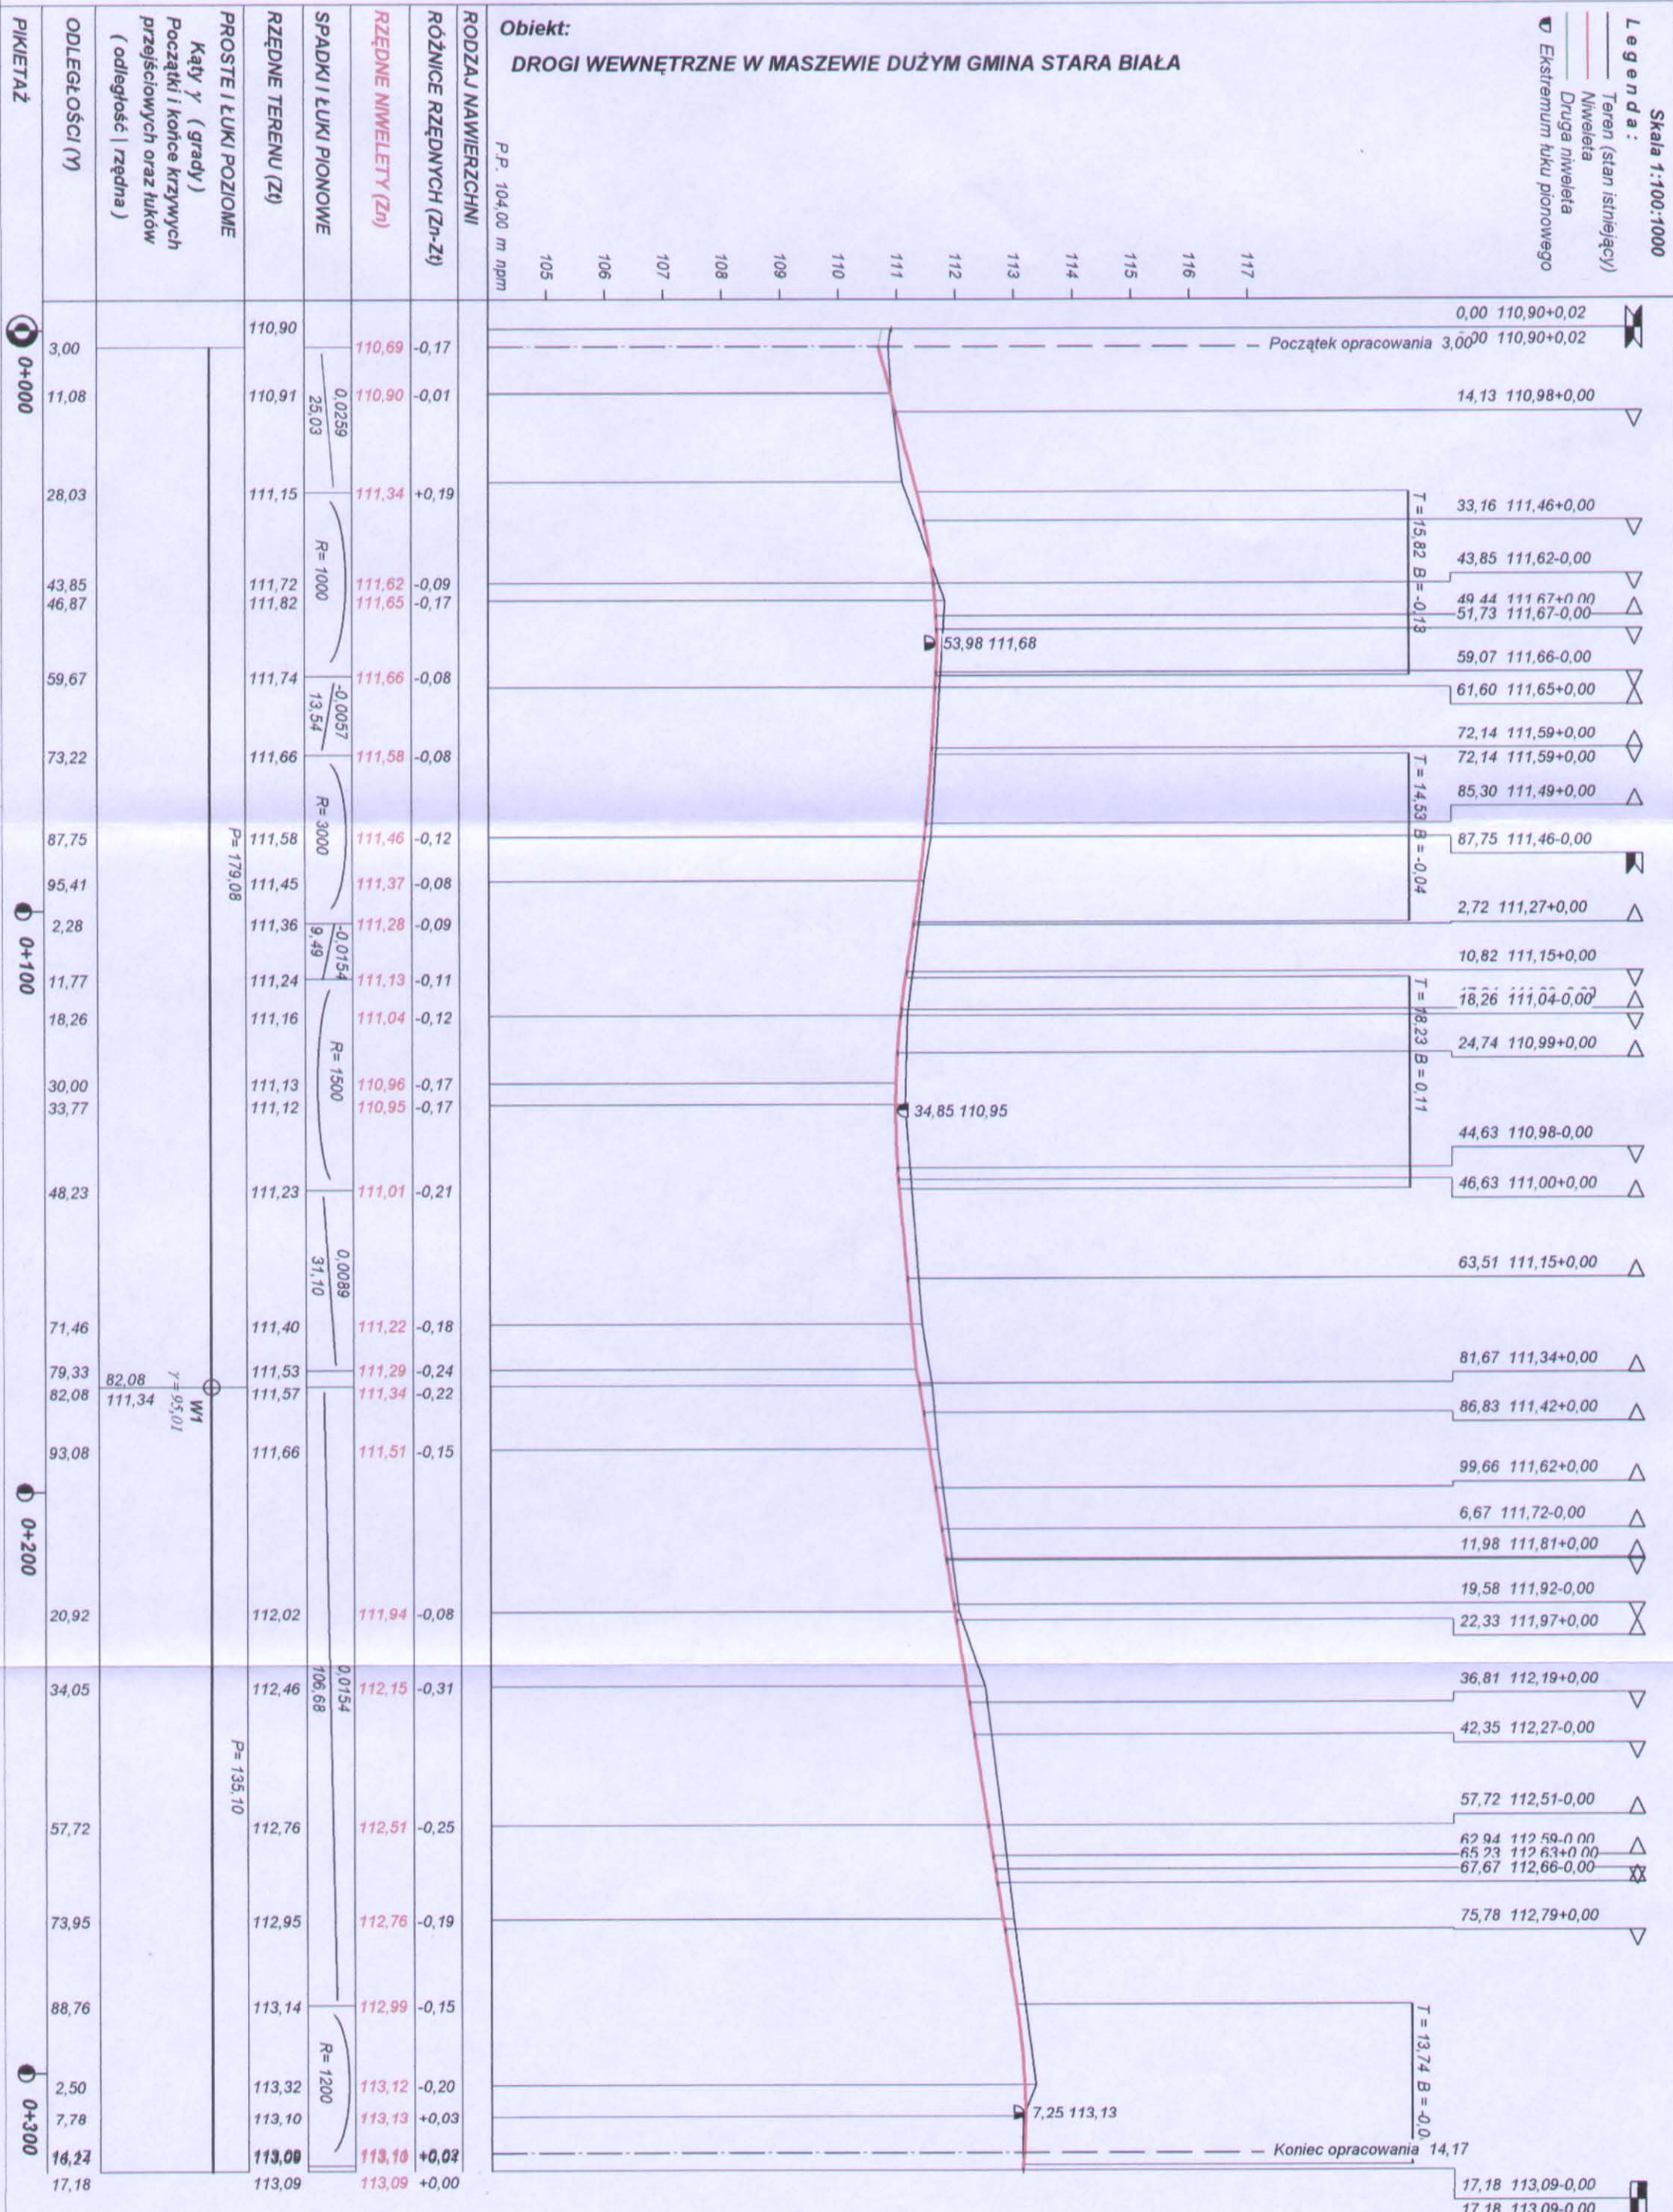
Skala 1:100:1000
Legenda:
Teren (stan istniejący)
Niweleta
Druga niweleta
Ekstremum łuku pionowego

Obiekt:
DROGI WEWNĘTRZNE W MASZEWIE DUŻYM GMINA STARA BIAŁA

P.P. 104,00 m npm
105 106 107 108 109 110 111 112 113 114 115 116 117

RODZAJ NAWIERZCHNI
RÓŻNICE RZĘDNYCH (Zn-Zt)
RZĘDNE NIWELETY (Zn)
SPADKI I ŁUKI PIONOWE
RZĘDNE TERENU (Zt)
PROSTE I ŁUKI POZIOME
Kąty γ (grady)
Początki i końce krzywych przejściowych oraz łuków
(odległość | rzędna)
ODLEGŁOŚCI (Y)
PIKIETAŻ

0+000
0+100
0+200
0+300

| ODLEGŁOŚCI (Y) | RZĘDNE TERENU (Zt) | RZĘDNE NIWELETY (Zn) | RÓŻNICE RZĘDNYCH (Zn-Zt) |
|---|---|---|---|
| | 110,90 | | |
| 3,00 | | 110,69 | -0,17 |
| 11,08 | 110,91 | 110,90 | -0,01 |
| 28,03 | 111,15 | 111,34 | +0,19 |
| 43,85 | 111,72 | 111,62 | -0,09 |
| 46,87 | 111,82 | 111,65 | -0,17 |
| 59,67 | 111,74 | 111,66 | -0,08 |
| 73,22 | 111,66 | 111,58 | -0,08 |
| 87,75 | 111,58 | 111,46 | -0,12 |
| 95,41 | 111,45 | 111,37 | -0,08 |
| 2,28 | 111,36 | 111,28 | -0,09 |
| 11,77 | 111,24 | 111,13 | -0,11 |
| 18,26 | 111,16 | 111,04 | -0,12 |
| 30,00 | 111,13 | 110,96 | -0,17 |
| 33,77 | 111,12 | 110,95 | -0,17 |
| 48,23 | 111,23 | 111,01 | -0,21 |
| 71,46 | 111,40 | 111,22 | -0,18 |
| 79,33 | 111,53 | 111,29 | -0,24 |
| 82,08 | 111,57 | 111,34 | -0,22 |
| 93,08 | 111,66 | 111,51 | -0,15 |
| 20,92 | 112,02 | 111,94 | -0,08 |
| 34,05 | 112,46 | 112,15 | -0,31 |
| 57,72 | 112,76 | 112,51 | -0,25 |
| 73,95 | 112,95 | 112,76 | -0,19 |
| 88,76 | 113,14 | 112,99 | -0,15 |
| 2,50 | 113,32 | 113,12 | -0,20 |
| 7,78 | 113,10 | 113,13 | +0,03 |
| 14,17 16,24 | 113,09 | 113,10 | +0,02 |
| 17,18 | 113,09 | 113,09 | +0,00 |

0,0259 25,03
R= 1000
-0,0057 13,54
R= 3000
-0,0154 9,49
R= 1500
0,0089 31,10
0,0154 106,68
R= 1200

P= 179,08
82,08 111,34
W1 γ= 95,01
P= 135,10

0,00 110,90+0,02
0,00 110,90+0,02
Początek opracowania 3,00
14,13 110,98+0,00
33,16 111,46+0,00
43,85 111,62-0,00
49,44 111,67+0,00
51,73 111,67-0,00
53,98 111,68
59,07 111,66-0,00
61,60 111,65+0,00
T = 15,82 B = -0,13
72,14 111,59+0,00
72,14 111,59+0,00
85,30 111,49+0,00
87,75 111,46-0,00
T = 14,53 B = -0,04
2,72 111,27+0,00
10,82 111,15+0,00
18,26 111,04-0,00
24,74 110,99+0,00
34,85 110,95
T = 18,23 B = 0,11
44,63 110,98-0,00
46,63 111,00+0,00
63,51 111,15+0,00
81,67 111,34+0,00
86,83 111,42+0,00
99,66 111,62+0,00
6,67 111,72-0,00
11,98 111,81+0,00
19,58 111,92-0,00
22,33 111,97+0,00
36,81 112,19+0,00
42,35 112,27-0,00
57,72 112,51-0,00
62,94 112,59-0,00
65,23 112,63+0,00
67,67 112,66-0,00
75,78 112,79+0,00
T = 13,74 B = -0,0
7,25 113,13
Koniec opracowania 14,17
17,18 113,09-0,00
17,18 113,09-0,00